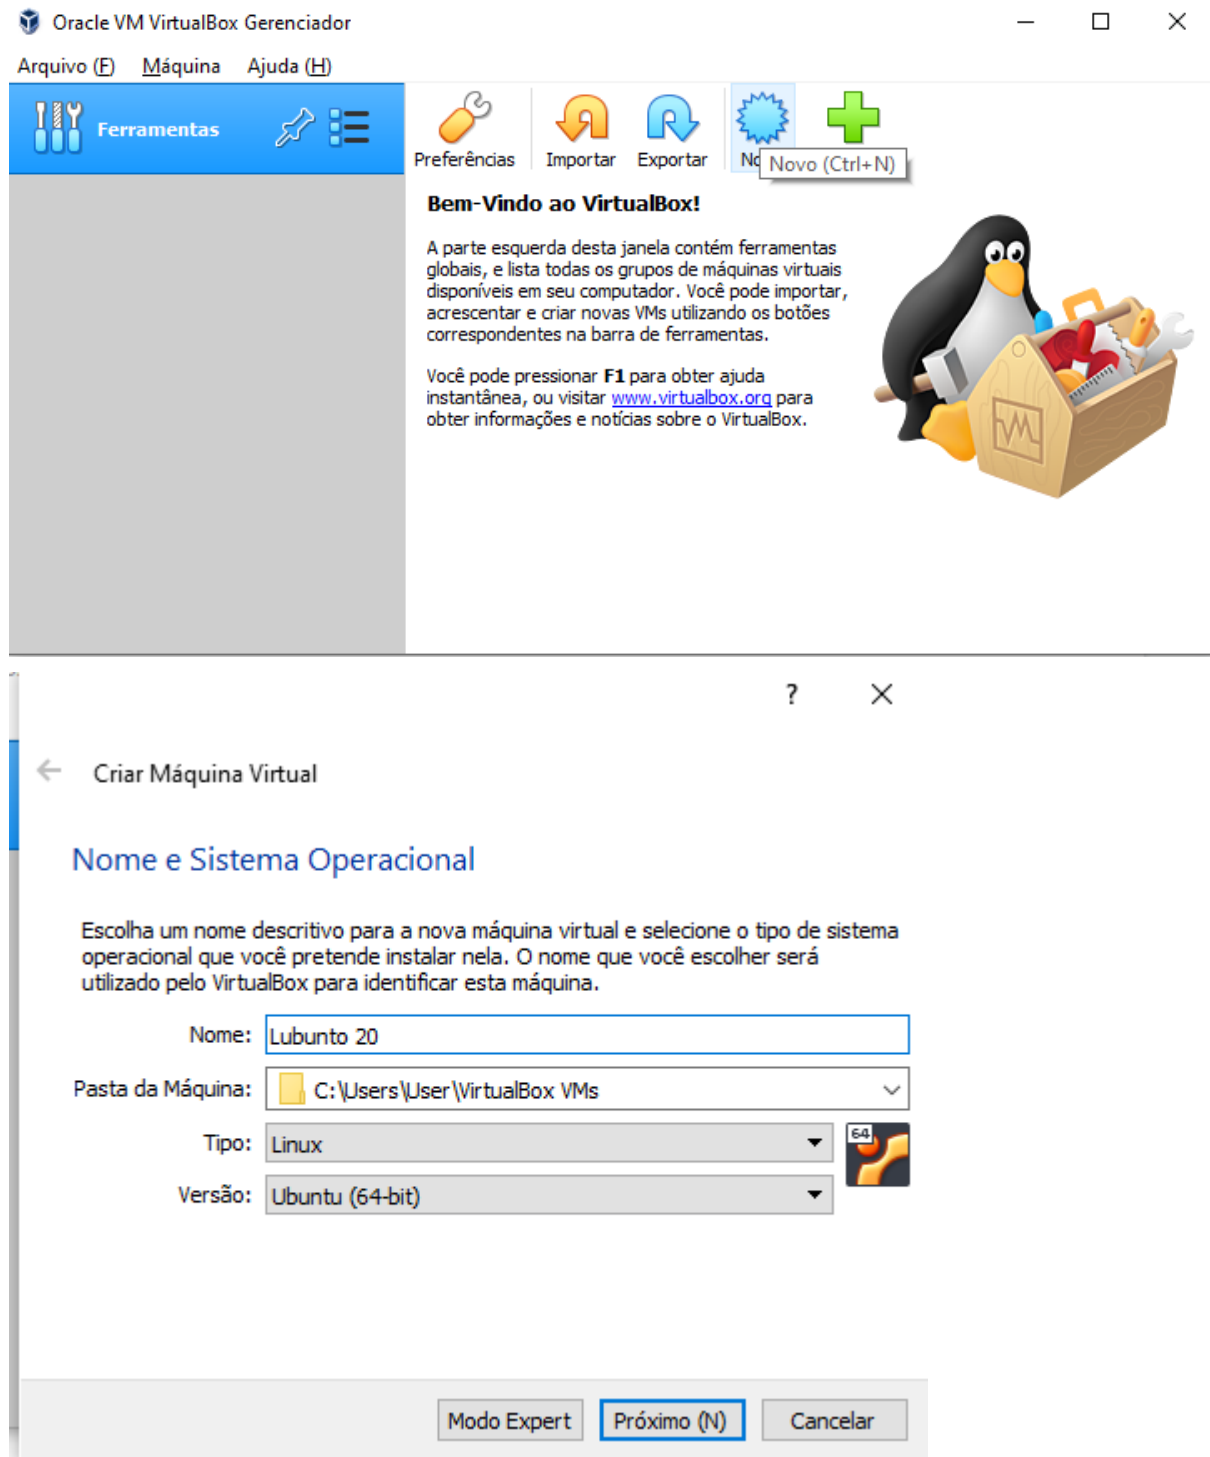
Oracle VM VirtualBox Gerenciador

Arquivo (F) Máquina Ajuda (H)

Ferramentas

Preferências Importar Exportar No Novo (Ctrl+N)

Bem-Vindo ao VirtualBox!

A parte esquerda desta janela contém ferramentas globais, e lista todas os grupos de máquinas virtuais disponíveis em seu computador. Você pode importar, acrescentar e criar novas VMs utilizando os botões correspondentes na barra de ferramentas.

Você pode pressionar **F1** para obter ajuda instantânea, ou visitar www.virtualbox.org para obter informações e notícias sobre o VirtualBox.

? ×

Criar Máquina Virtual

Nome e Sistema Operacional

Escolha um nome descritivo para a nova máquina virtual e selecione o tipo de sistema operacional que você pretende instalar nela. O nome que você escolher será utilizado pelo VirtualBox para identificar esta máquina.

Nome: Lubunto 20

Pasta da Máquina: C:\Users\User\VirtualBox VMs

Tipo: Linux

Versão: Ubuntu (64-bit)

64

Modo Expert Próximo (N) Cancelar